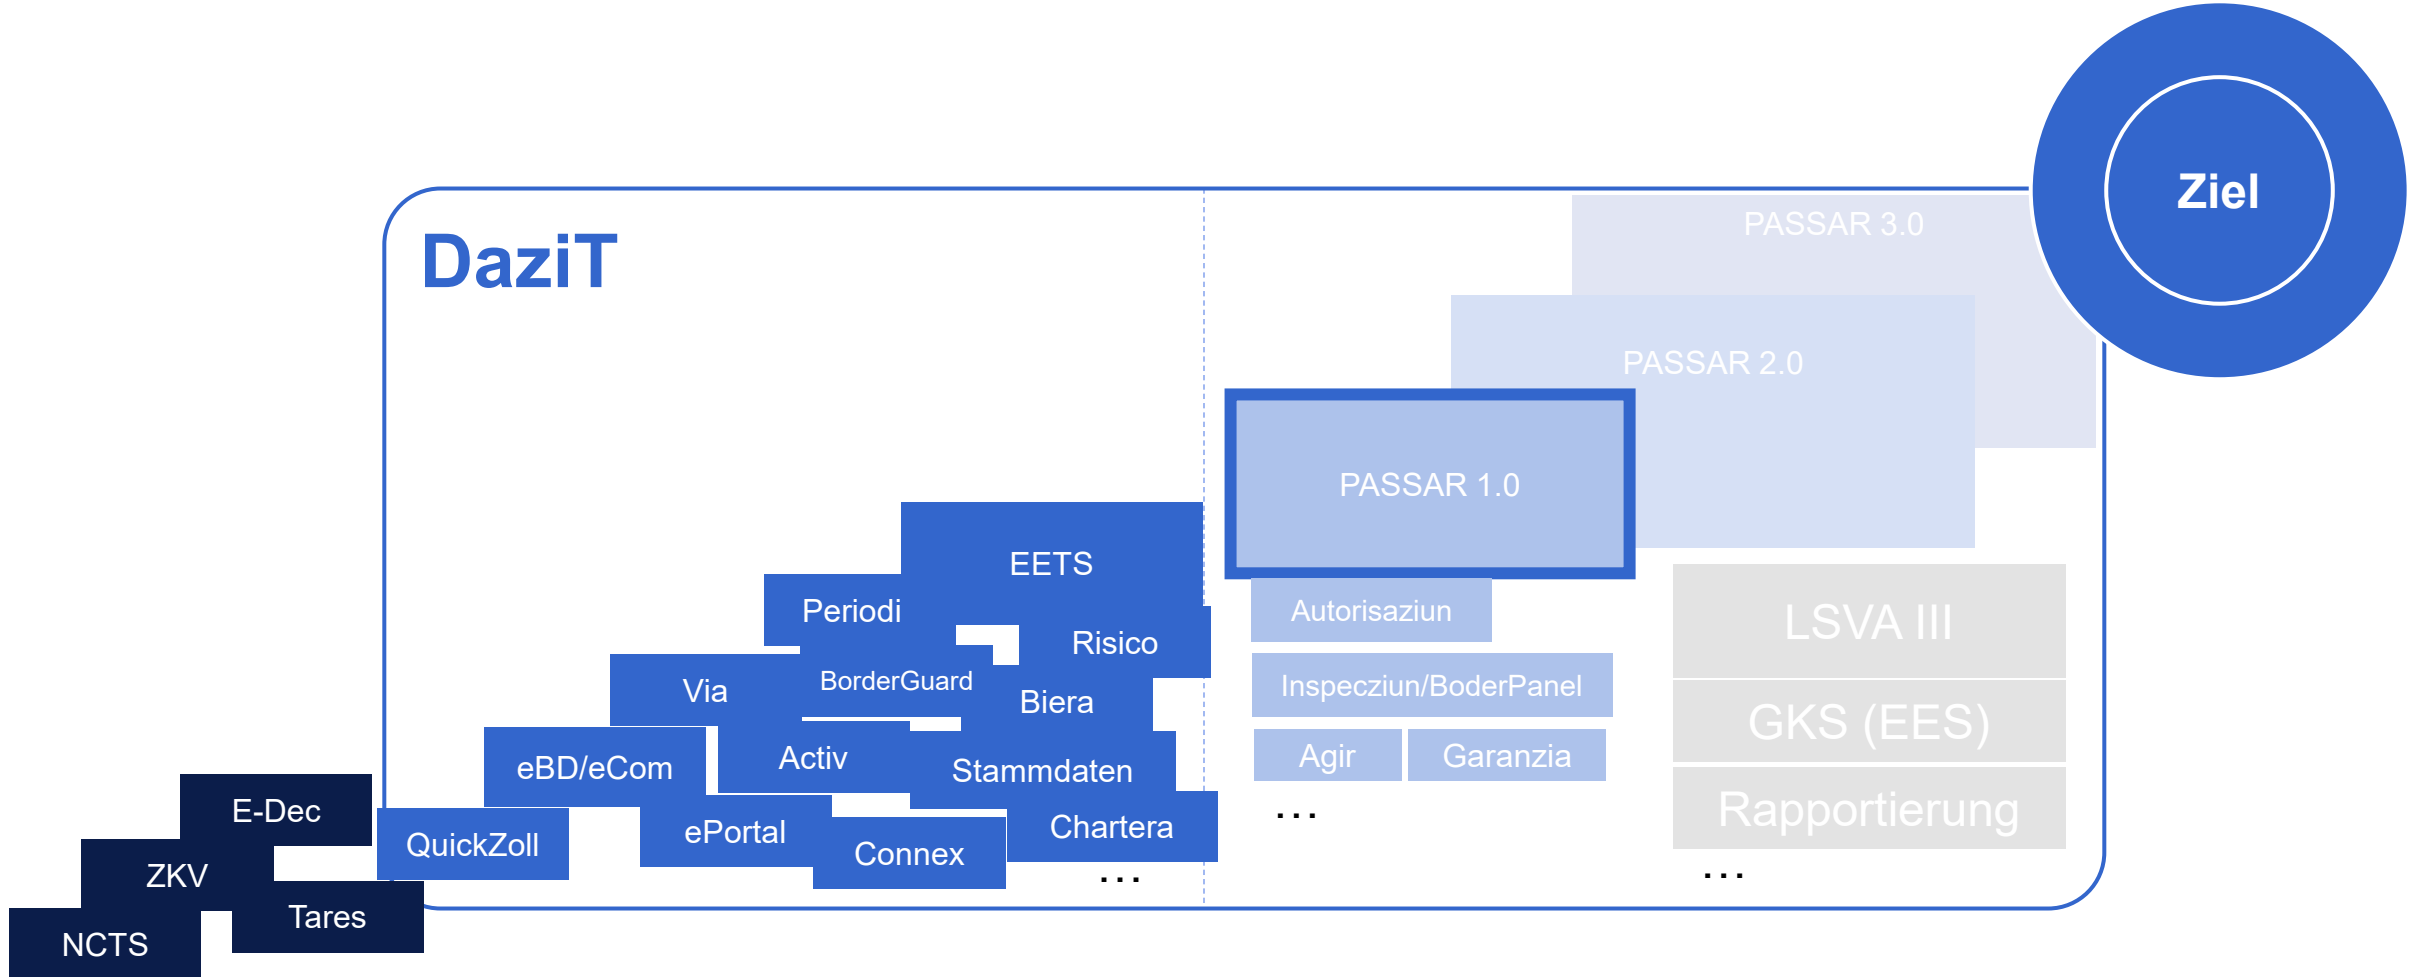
Ziel

DaziT

PASSAR 3.0

PASSAR 2.0

PASSAR 1.0

Autorisaziun

Inspecziun/BoderPanel

Agir

Garanzia

...

LSVA III

GKS (EES)

Rapportierung

...

EETS

Periodi

Risico

Via

BorderGuard

Biera

eBD/eCom

Activ

Stammdaten

QuickZoll

ePortal

Connex

Chartera

...

E-Dec

ZKV

Tares

NCTS